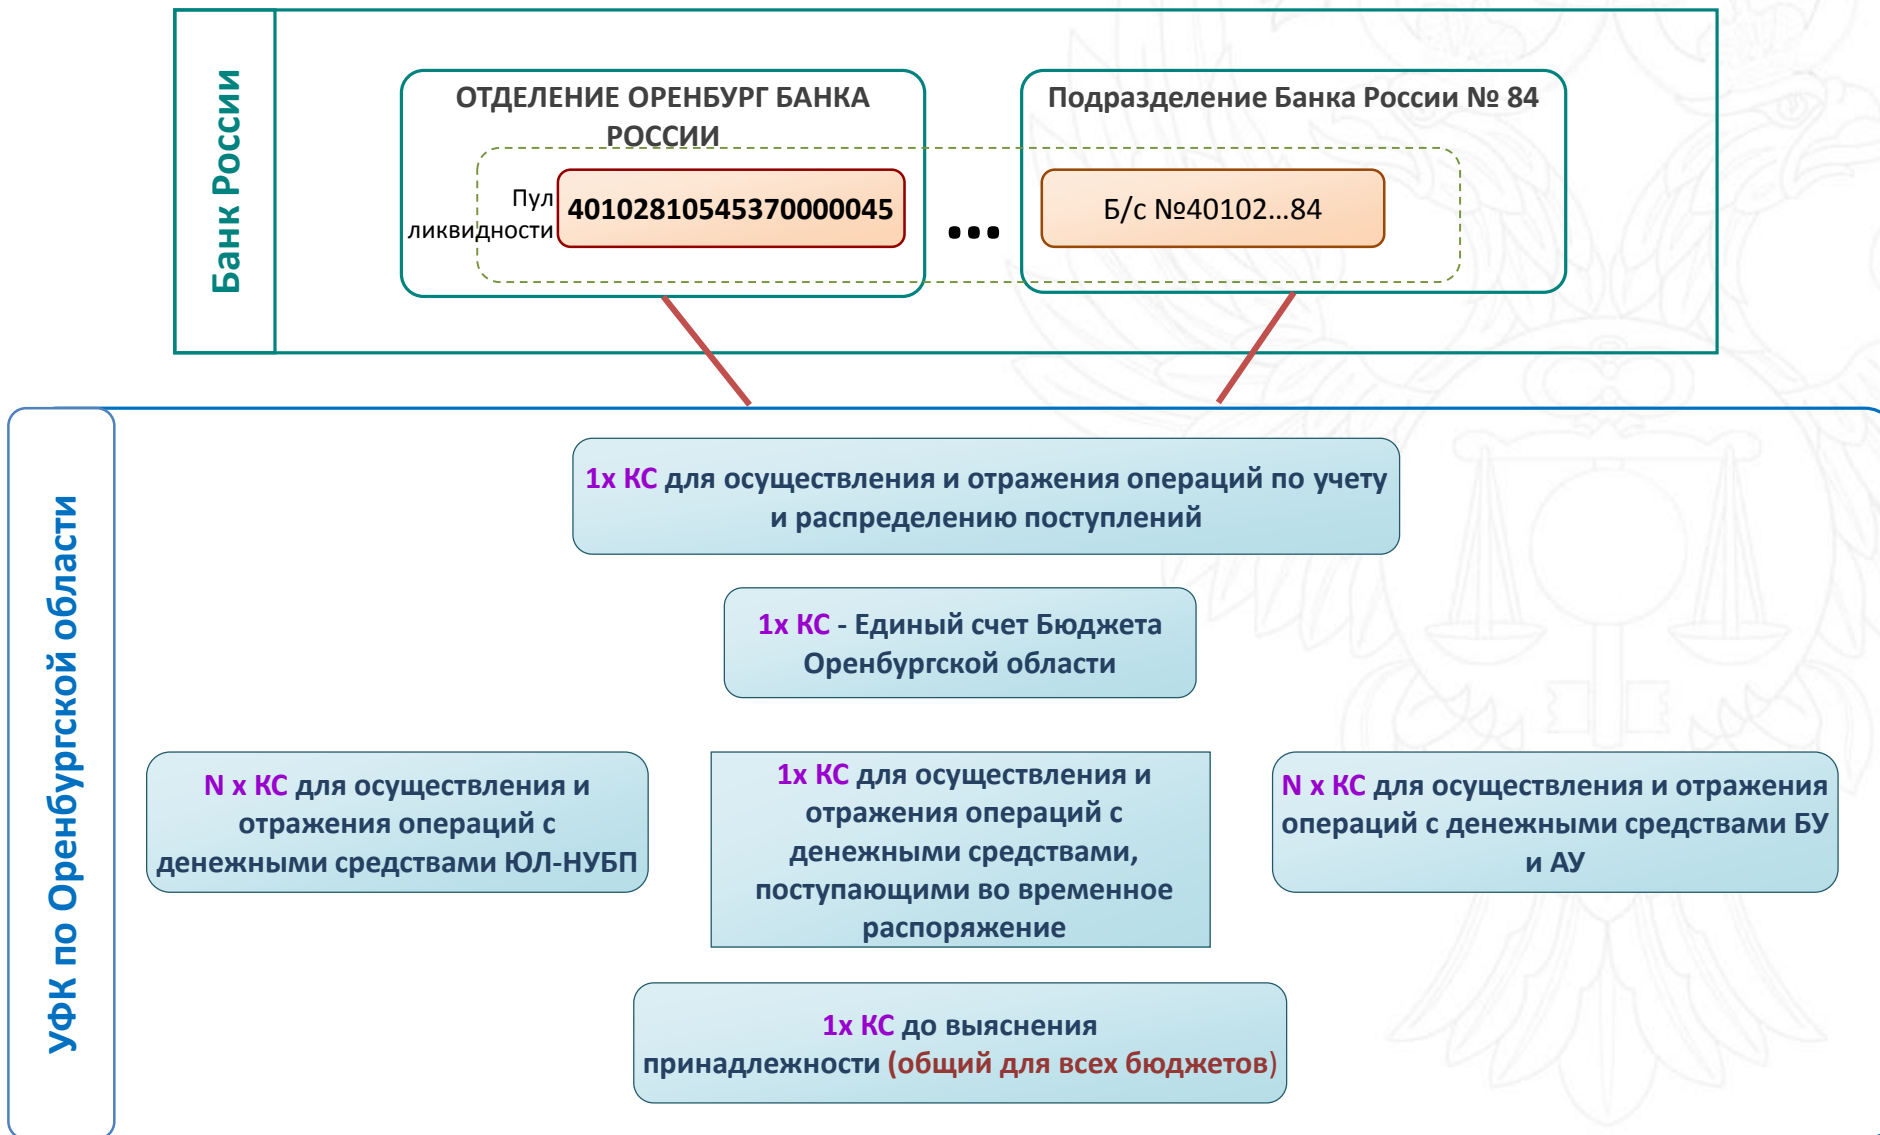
Банк России

ОТДЕЛЕНИЕ ОРЕНБУРГ БАНКА РОССИИ

Пул ликвидности

40102810545370000045

•••

Подразделение Банка России № 84

Б/с №40102…84

УФК по Оренбургской области

1х КС для осуществления и отражения операций по учету и распределению поступлений

1х КС - Единый счет Бюджета Оренбургской области

N х КС для осуществления и отражения операций с денежными средствами ЮЛ-НУБП

1х КС для осуществления и отражения операций с денежными средствами, поступающими во временное распоряжение

N х КС для осуществления и отражения операций с денежными средствами БУ и АУ

1х КС до выяснения принадлежности (общий для всех бюджетов)